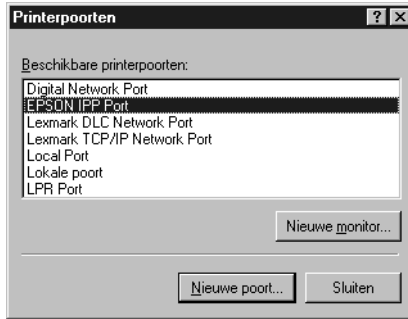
Printerpoorten ? X

Beschikbare printerpoorten:

Digital Network Port
EPSON IPP Port
Lexmark DLC Network Port
Lexmark TCP/IP Network Port
Local Port
Lokale poort
LPR Port

Nieuwe monitor...

Nieuwe poort...
Sluiten